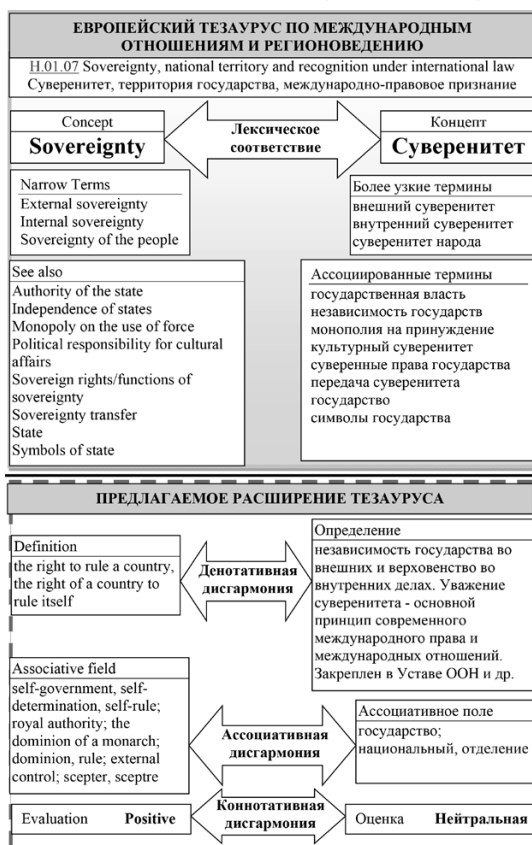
ЕВРОПЕЙСКИЙ ТЕЗАУРУС ПО МЕЖДУНАРОДНЫМ ОТНОШЕНИЯМ И РЕГИОНОВЕДЕНИЮ

H.01.07 Sovereignty, national territory and recognition under international law
Суверенитет, территория государства, международно-правовое признание

Concept
Sovereignty

Лексическое соответствие

Концепт
Суверенитет

Narrow Terms
External sovereignty
Internal sovereignty
Sovereignty of the people

Более узкие термины
внешний суверенитет
внутренний суверенитет
суверенитет народа

See also
Authority of the state
Independence of states
Monopoly on the use of force
Political responsibility for cultural affairs
Sovereign rights/functions of sovereignty
Sovereignty transfer
State
Symbols of state

Ассоциированные термины
государственная власть
независимость государств
монополия на принуждение
культурный суверенитет
суверенные права государства
передача суверенитета
государство
символы государства

ПРЕДЛАГАЕМОЕ РАСШИРЕНИЕ ТЕЗАУРУСА

Definition
the right to rule a country, the right of a country to rule itself

Денотативная дисгармония

Определение
независимость государства во внешних и верховенство во внутренних делах. Уважение суверенитета - основной принцип современного международного права и международных отношений. Закреплен в Уставе ООН и др.

Associative field
self-government, self-determination, self-rule; royal authority; the dominion of a monarch; dominion, rule; external control; scepter, sceptre

Ассоциативная дисгармония

Ассоциативное поле
государство; национальный, отделение

Evaluation Positive

Коннотативная дисгармония

Оценка Нейтральная